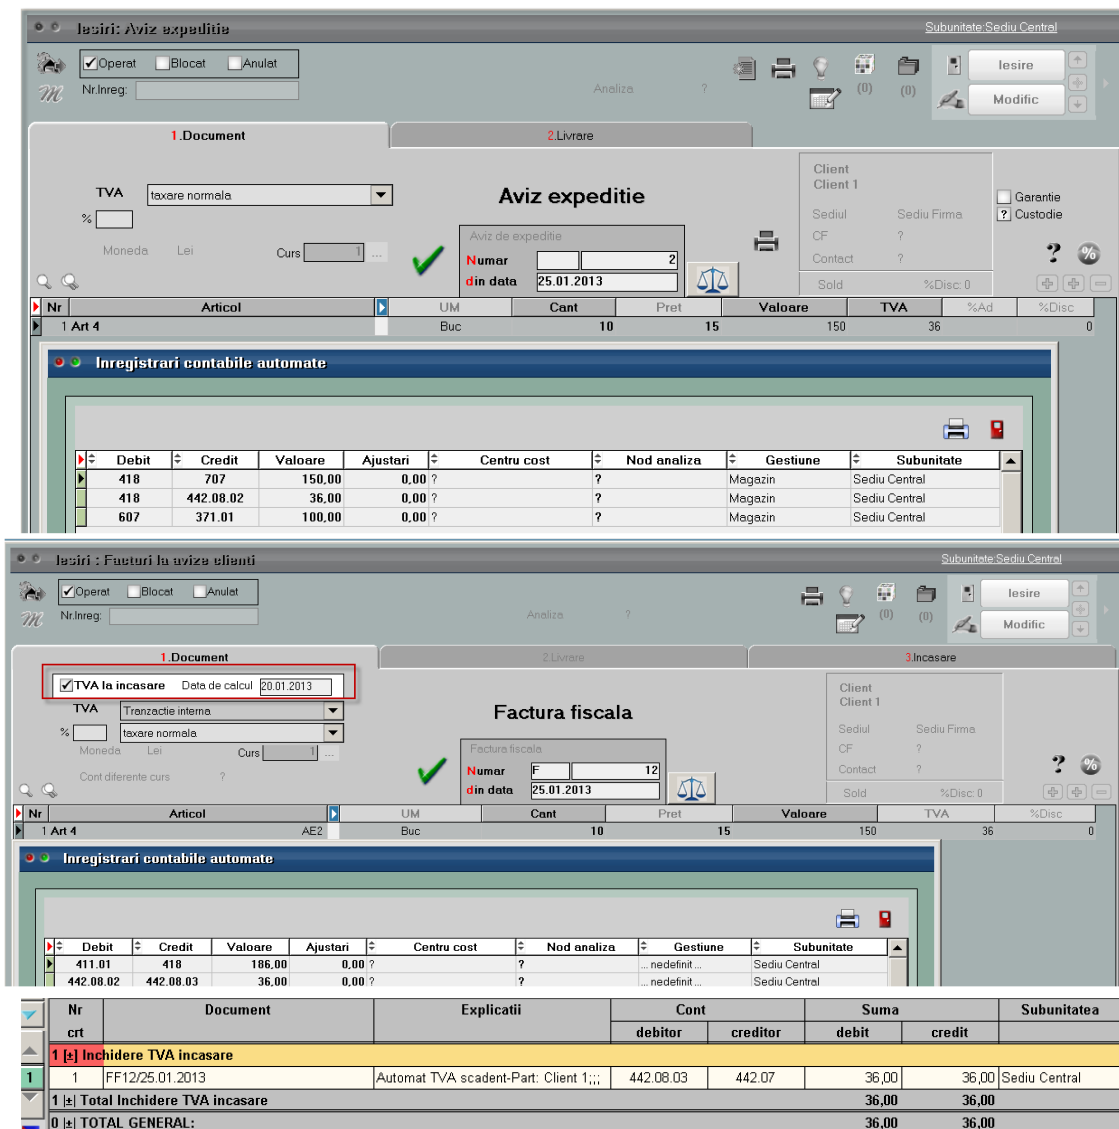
Iesiri: Aviz expeditie
Subunitate:Sediu Central

Operat Blocat Anulat
Nr.Inreg:
Analiza ?
(0) (0)
Iesire
Modific

1.Document
2.Livrare

TVA taxare normala
%
Moneda Lei
Curs 1

Aviz expeditie
Aviz de expeditie
Numar 2
din data 25.01.2013

Client
Client 1
Sediul Sediu Firma
CF ?
Contact ?
Sold %Disc: 0
Garantie
Custodie

| Nr | Articol | UM | Cant | Pret | Valoare | TVA | %Ad | %Disc |
|---|---|---|---|---|---|---|---|---|
| 1 | Art 4 | Buc | 10 | 15 | 150 | 36 | | 0 |

Inregistrari contabile automate

| Debit | Credit | Valoare | Ajustari | Centru cost | Nod analiza | Gestiune | Subunitate |
|---|---|---|---|---|---|---|---|
| 418 | 707 | 150,00 | 0,00 | ? | ? | Magazin | Sediu Central |
| 418 | 442.08.02 | 36,00 | 0,00 | ? | ? | Magazin | Sediu Central |
| 607 | 371.01 | 100,00 | 0,00 | ? | ? | Magazin | Sediu Central |

Iesiri : Facturi la avize clienti
Subunitate:Sediu Central

Operat Blocat Anulat
Nr.Inreg:
Analiza ?
(0) (0)
Iesire
Modific

1.Document
2.Livrare
3.Incasare

TVA la incasare Data de calcul 20.01.2013
TVA Tranzactie interna
% taxare normala
Moneda Lei
Curs 1
Cont diferente curs ?

Factura fiscala
Factura fiscala
Numar F 12
din data 25.01.2013

Client
Client 1
Sediul Sediu Firma
CF ?
Contact ?
Sold %Disc: 0

| Nr | Articol | | UM | Cant | Pret | Valoare | TVA | %Disc |
|---|---|---|---|---|---|---|---|---|
| 1 | Art 4 | AE2 | Buc | 10 | 15 | 150 | 36 | 0 |

Inregistrari contabile automate

| Debit | Credit | Valoare | Ajustari | Centru cost | Nod analiza | Gestiune | Subunitate |
|---|---|---|---|---|---|---|---|
| 411.01 | 418 | 186,00 | 0,00 | ? | ? | ... nedefinit ... | Sediu Central |
| 442.08.02 | 442.08.03 | 36,00 | 0,00 | ? | ? | ... nedefinit ... | Sediu Central |

| Nr crt | Document | Explicatii | Cont debitor | Cont creditor | Suma debit | Suma credit | Subunitatea |
|---|---|---|---|---|---|---|---|
| 1 [±] Inchidere TVA incasare | | | | | | | |
| 1 | FF12/25.01.2013 | Automat TVA scadent-Part: Client 1;;; | 442.08.03 | 442.07 | 36,00 | 36,00 | Sediu Central |
| 1 [±] Total Inchidere TVA incasare | | | | | 36,00 | 36,00 | |
| 0 [±] TOTAL GENERAL: | | | | | 36,00 | 36,00 | |